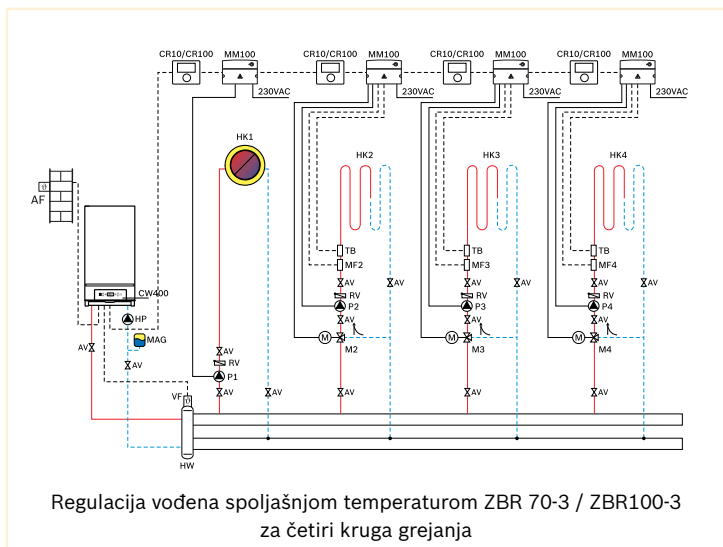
CR10/CR100 MM100
CR10/CR100 MM100
CR10/CR100 MM100
CR10/CR100 MM100
230VAC
230VAC
230VAC
230VAC
HK1
HK2
HK3
HK4
AF
CW400
HP
MAG
AV
AV
AV
RV
P1
AV
AV
VF
HW
TB
MF2
AV
RV
P2
AV
M
M2
AV
AV
TB
MF3
AV
RV
P3
AV
M
M3
AV
AV
TB
MF4
AV
RV
P4
AV
M
M4
AV
AV

Regulacija vođena spoljašnjom temperaturom ZBR 70-3 / ZBR100-3 za četiri kruga grejanja